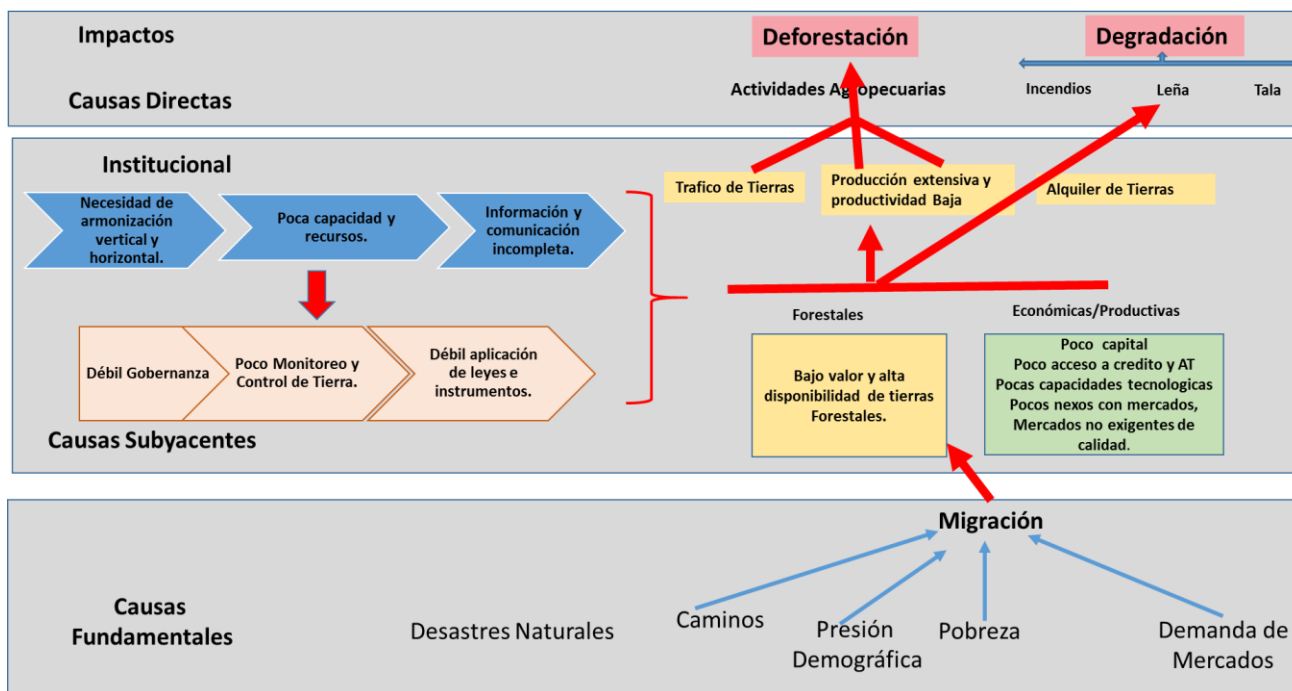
Impactos

Deforestación

Degradación

Causas Directas

Actividades Agropecuarias

Incendios

Leña

Tala

Institucional

Necesidad de armonización vertical y horizontal.

Poca capacidad y recursos.

Información y comunicación incompleta.

Trafico de Tierras

Producción extensiva y productividad Baja

Alquiler de Tierras

Débil Gobernanza

Poco Monitoreo y Control de Tierra.

Débil aplicación de leyes e instrumentos.

Forestales

Económicas/Productivas

Bajo valor y alta disponibilidad de tierras Forestales.

Poco capital
Poco acceso a credito y AT
Pocas capacidades tecnologicas
Pocos nexos con mercados,
Mercados no exigentes de calidad.

Causas Subyacentes

Migración

Causas Fundamentales

Desastres Naturales

Caminos

Presión Demográfica

Pobreza

Demanda de Mercados